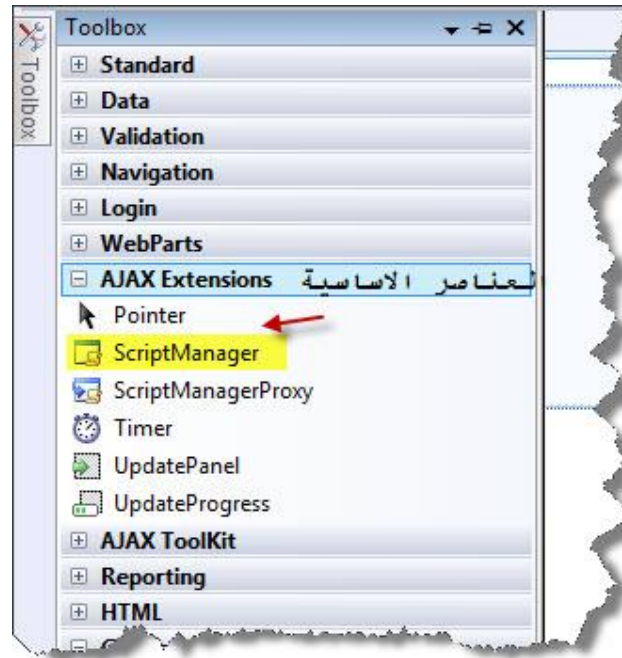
Toolbox

Toolbox

Standard

Data

Validation

Navigation

Login

WebParts

AJAX Extensions العناصر الاساسية

Pointer

ScriptManager

ScriptManagerProxy

Timer

UpdatePanel

UpdateProgress

AJAX ToolKit

Reporting

HTML